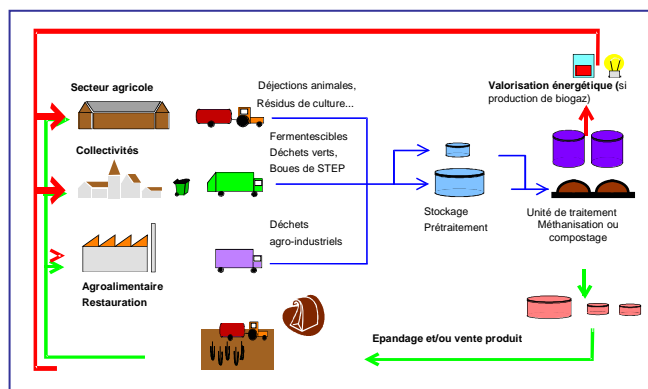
Secteur agricole

Déjections animales,
Résidus de culture...

Valorisation énergétique (si production de biogaz)

Collectivités

Fermentescibles
Déchets verts,
Boues de STEP

Déchets agro-industriels

Stockage
Prétraitement

Unité de traitement
Méthanisation ou compostage

Agroalimentaire
Restauration

Epandage et/ou vente produit